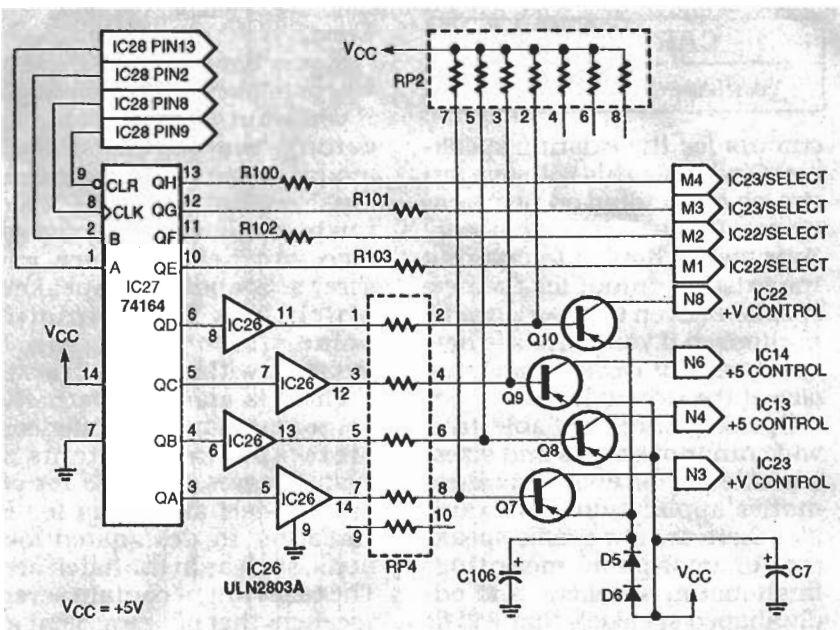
IC28 PIN13
IC28 PIN2
IC28 PIN8
IC28 PIN9
$V_{CC}$
RP2
7 5 3 2 4 6 8
9 CLR
8 CLK
2 B
1 A
13 QH
12 QG
11 QF
10 QE
R100
R101
R102
R103
M4 IC23/SELECT
M3 IC23/SELECT
M2 IC22/SELECT
M1 IC22/SELECT
IC27
74164
$V_{CC}$
14
7
6 QD
5 QC
4 QB
3 QA
8 IC26 11
7 IC26 12
6 IC26 13
5 IC26 14
9
1 2
3 4
5 6
7 8
9 10
RP4
N8 IC22 +V CONTROL
N6 IC14 +5 CONTROL
N4 IC13 +5 CONTROL
N3 IC23 +V CONTROL
Q10
Q9
Q8
Q7
IC26
ULN2803A
C106
D5
D6
$V_{CC}$
C7
$V_{CC}$ = +5V